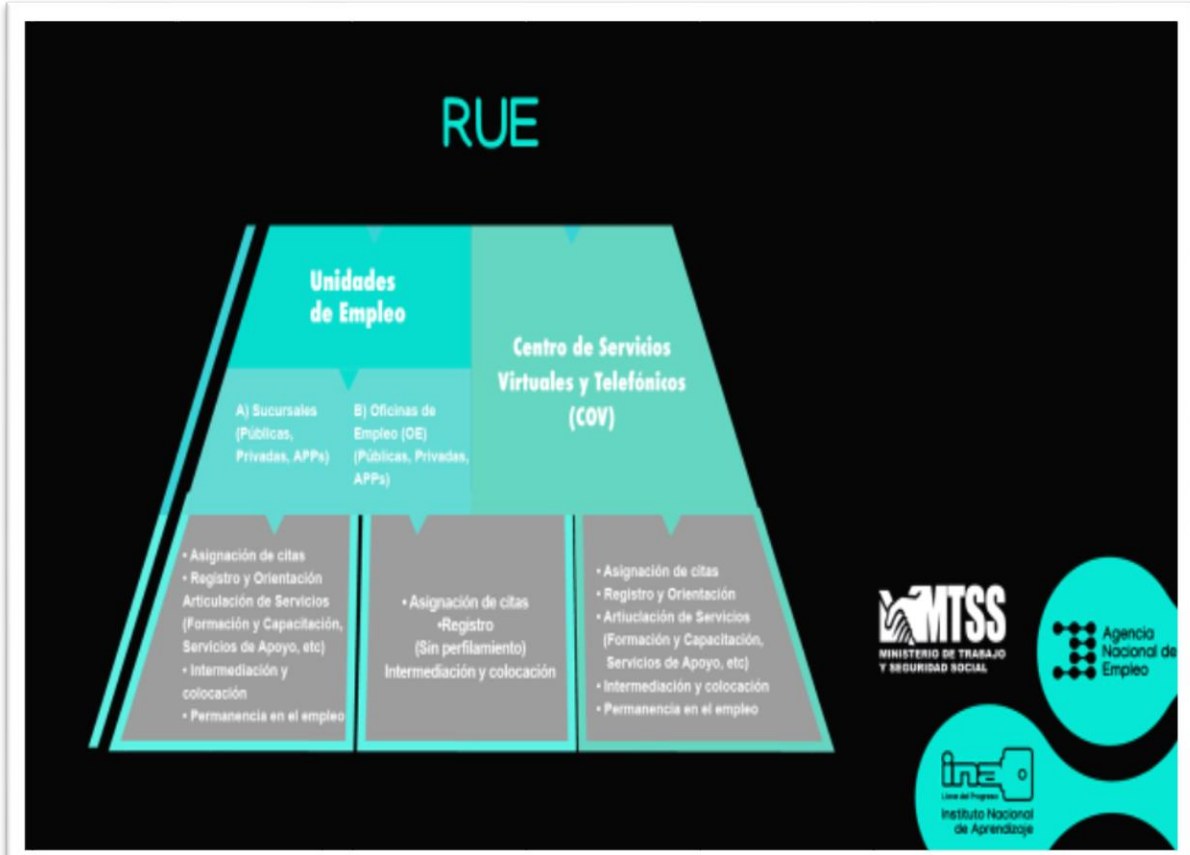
RUE

Unidades de Empleo

Centro de Servicios Virtuales y Telefónicos (COV)

A) Sucursales (Públicas, Privadas, APPs)

B) Oficinas de Empleo (OE) (Públicas, Privadas, APPs)

• Asignación de citas
• Registro y Orientación
Articulación de Servicios (Formación y Capacitación, Servicios de Apoyo, etc)
• Intermediación y colocación
• Permanencia en el empleo

• Asignación de citas
•Registro
(Sin perfilamiento)
Intermediación y colocación

• Asignación de citas
• Registro y Orientación
• Artiuclación de Servicios (Formación y Capacitación, Servicios de Apoyo, etc)
• Intermediación y colocación
• Permanencia en el empleo

MTSS
MINISTERIO DE TRABAJO Y SEGURIDAD SOCIAL

Agencia Nacional de Empleo

ina
Llave del Progreso
Instituto Nacional de Aprendizaje